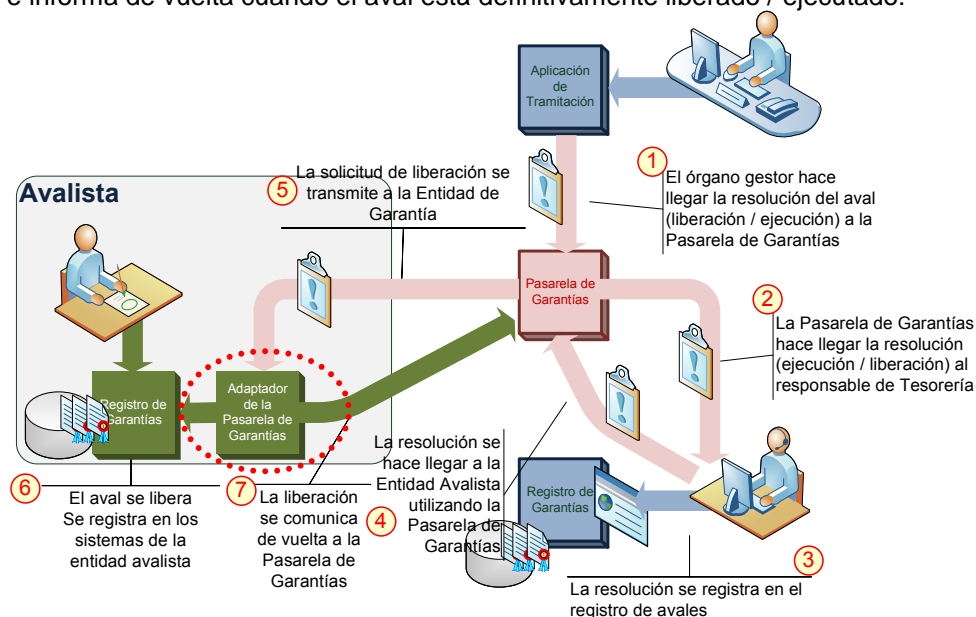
e informa de vuelta cuando el aval está definitivamente liberado / ejecutado.

Aplicación de Tramitación

1 El órgano gestor hace llegar la resolución del aval (liberación / ejecución) a la Pasarela de Garantías

Avalista

5 La solicitud de liberación se transmite a la Entidad de Garantía

Pasarela de Garantías

2 La Pasarela de Garantías hace llegar la resolución (ejecución / liberación) al responsable de Tesorería

Registro de Garantías

Adaptador de la Pasarela de Garantías

La resolución se hace llegar a la Entidad Avalista utilizando la Pasarela de Garantías 4

Registro de Garantías

6 El aval se libera Se registra en los sistemas de la entidad avalista

7 La liberación se comunica de vuelta a la Pasarela de Garantías

3 La resolución se registra en el registro de avales